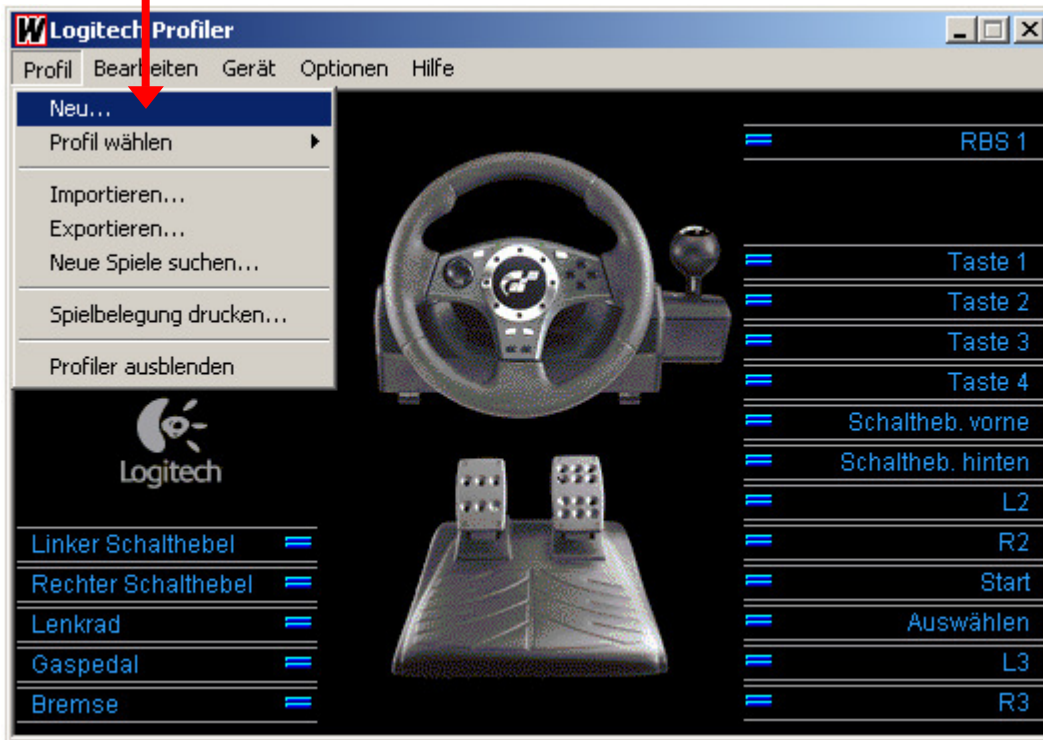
W Logitech Profiler

Profil Bearbeiten Gerät Optionen Hilfe

Neu...
Profil wählen
Importieren...
Exportieren...
Neue Spiele suchen...
Spielbelegung drucken...
Profiler ausblenden

Logitech

Linker Schalthebel
Rechter Schalthebel
Lenkrad
Gaspedal
Bremse

RBS 1
Taste 1
Taste 2
Taste 3
Taste 4
Schaltheb. vorne
Schaltheb. hinten
L2
R2
Start
Auswählen
L3
R3